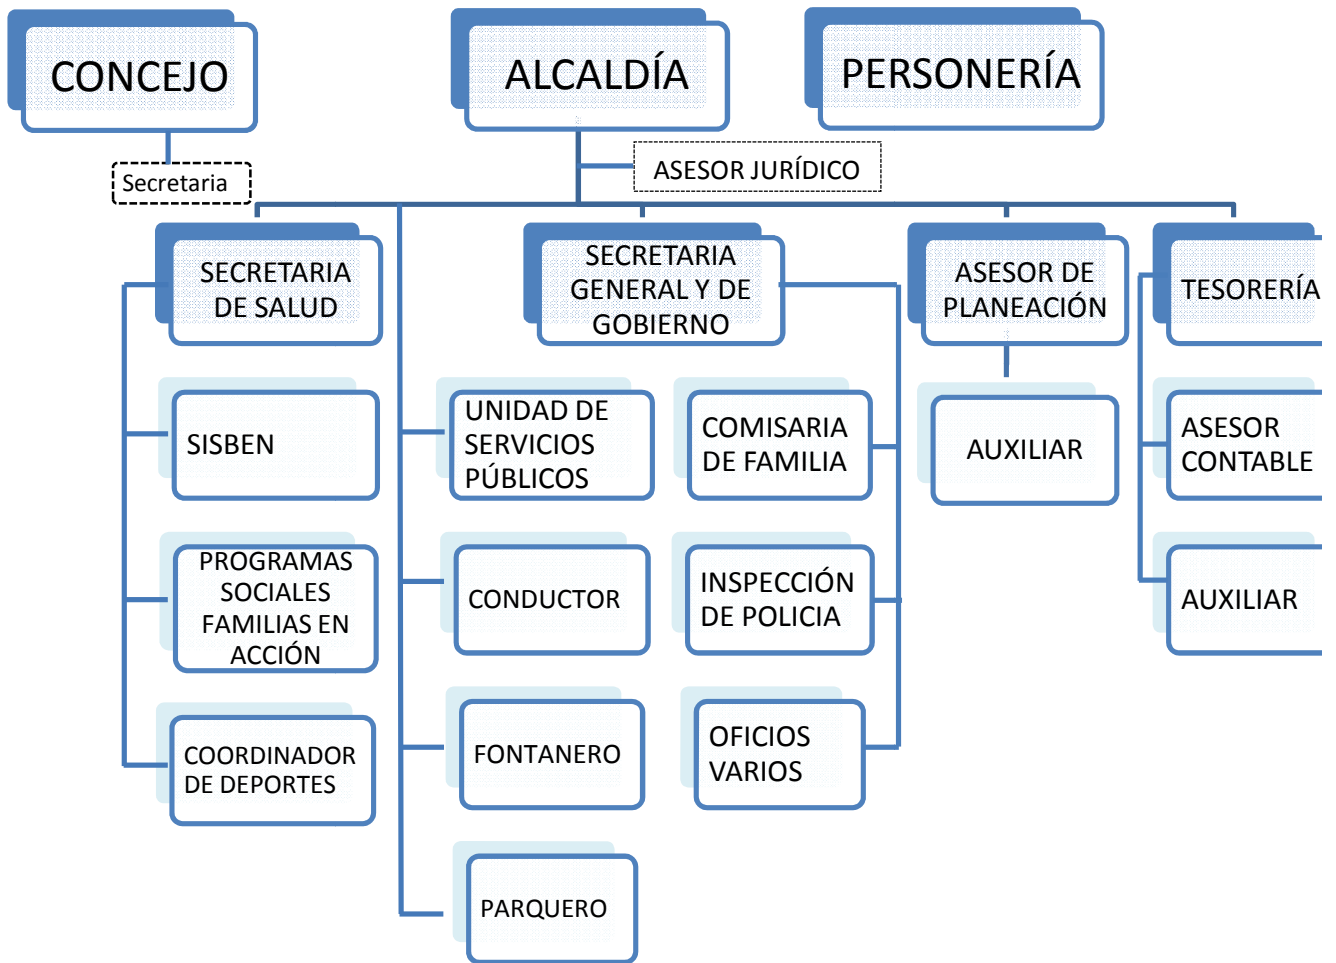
CONCEJO

ALCALDÍA

PERSONERÍA

Secretaria

ASESOR JURÍDICO

SECRETARIA DE SALUD

SECRETARIA GENERAL Y DE GOBIERNO

ASESOR DE PLANEACIÓN

TESORERÍA

SISBEN

UNIDAD DE SERVICIOS PÚBLICOS

COMISARIA DE FAMILIA

AUXILIAR

ASESOR CONTABLE

PROGRAMAS SOCIALES FAMILIAS EN ACCIÓN

CONDUCTOR

INSPECCIÓN DE POLICIA

AUXILIAR

COORDINADOR DE DEPORTES

FONTANERO

OFICIOS VARIOS

PARQUERO